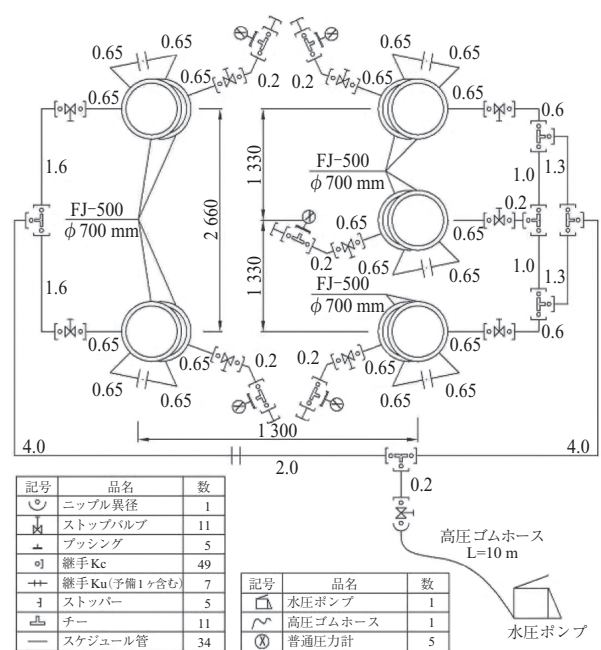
0.65 0.65 0.65 0.2 0.2 0.65 0.65 0.65

0.65 0.65 0.6

1.6

FJ-500
$\phi$ 700 mm

2 660

1 330

FJ-500
$\phi$ 700 mm

1.0 1.3

0.2

0.65 0.2 0.65 0.65

0.65

1.0 1.3

1.6

1 330

FJ-500
$\phi$ 700 mm

0.65 0.65 0.6

0.65 0.2 0.2 0.65

0.65 0.65 0.65 0.65

1 300

4.0 2.0 4.0

0.2

高圧ゴムホース
L=10 m

水圧ポンプ

| 記号 | 品名 | 数 |
|---|---|---|
| | ニップル異径 | 1 |
| | ストップバルブ | 11 |
| | ブッシング | 5 |
| | 継手Kc | 49 |
| | 継手Ku(予備1ヶ含む) | 7 |
| | ストッパー | 5 |
| | チー | 11 |
| | スケジュール管 | 34 |

| 記号 | 品名 | 数 |
|---|---|---|
| | 水圧ポンプ | 1 |
| | 高圧ゴムホース | 1 |
| | 普通圧力計 | 5 |